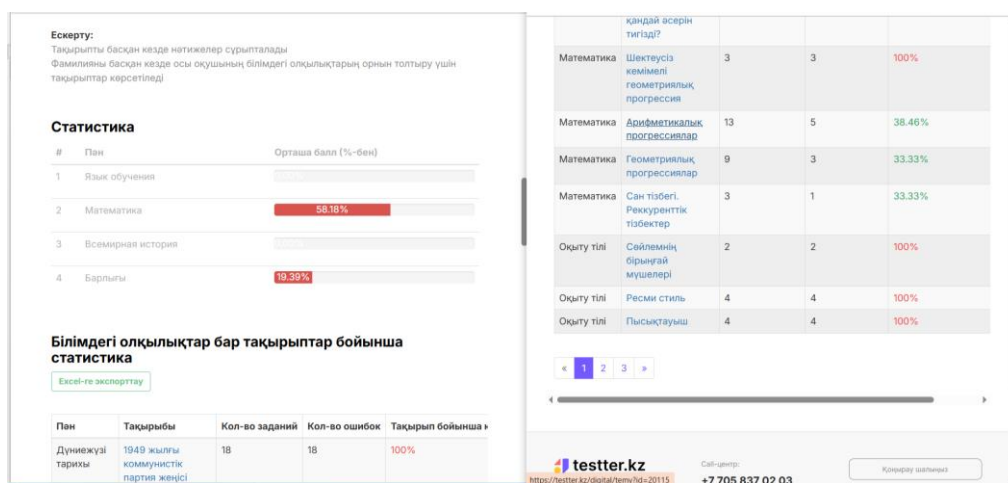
Ескерту:
Тақырыпты басқан кезде нәтижелер сұрыпталады
Фамилияны басқан кезде осы оқушының білімдегі олқылықтарың орнын толтыру үшін тақырыптар көрсетіледі

Статистика

| # | Пән | Орташа балл (%-бен) |
|---|---|---|
| 1 | Язык обучения | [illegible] |
| 2 | Математика | 58.18% |
| 3 | Всемирная история | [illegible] |
| 4 | Барлығы | 19.39% |

Білімдегі олқылықтар бар тақырыптар бойынша статистика

Excel-ге экспорттау

| Пән | Тақырыбы | Кол-во заданий | Кол-во ошибок | Тақырып бойынша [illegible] |
|---|---|---|---|---|
| Дүниежүзі тарихы | 1949 жылғы коммунистік партия жеңісі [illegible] | 18 | 18 | 100% |
| | қандай әсерін тигізді? | | | |
| Математика | Шектеусіз кемімелі геометриялық прогрессия | 3 | 3 | 100% |
| Математика | Арифметикалық прогрессиялар | 13 | 5 | 38.46% |
| Математика | Геометриялық прогрессиялар | 9 | 3 | 33.33% |
| Математика | Сан тізбегі. Реккуренттік тізбектер | 3 | 1 | 33.33% |
| Оқыту тілі | Сөйлемнің бірыңғай мүшелері | 2 | 2 | 100% |
| Оқыту тілі | Ресми стиль | 4 | 4 | 100% |
| Оқыту тілі | Пысықтауыш | 4 | 4 | 100% |

« 1 2 3 »

https://testter.kz/digital/temy?id=20115

testter.kz

Call-центр:
+7 705 837 02 03

Қоңырау шалыңыз